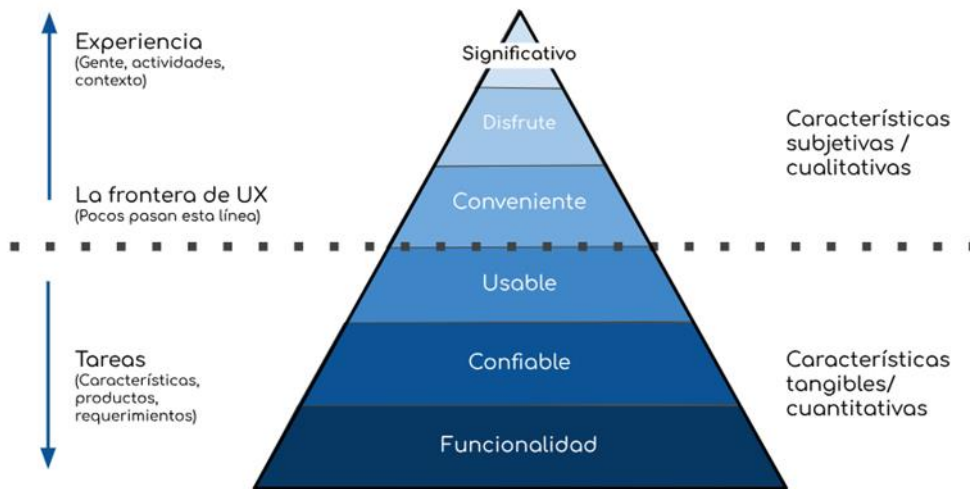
Experiencia
(Gente, actividades, contexto)

La frontera de UX
(Pocos pasan esta línea)

Tareas
(Características, productos, requerimientos)

Significativo
Disfrute
Conveniente
Usable
Confiable
Funcionalidad

Características subjetivas / cualitativas

Características tangibles/ cuantitativas